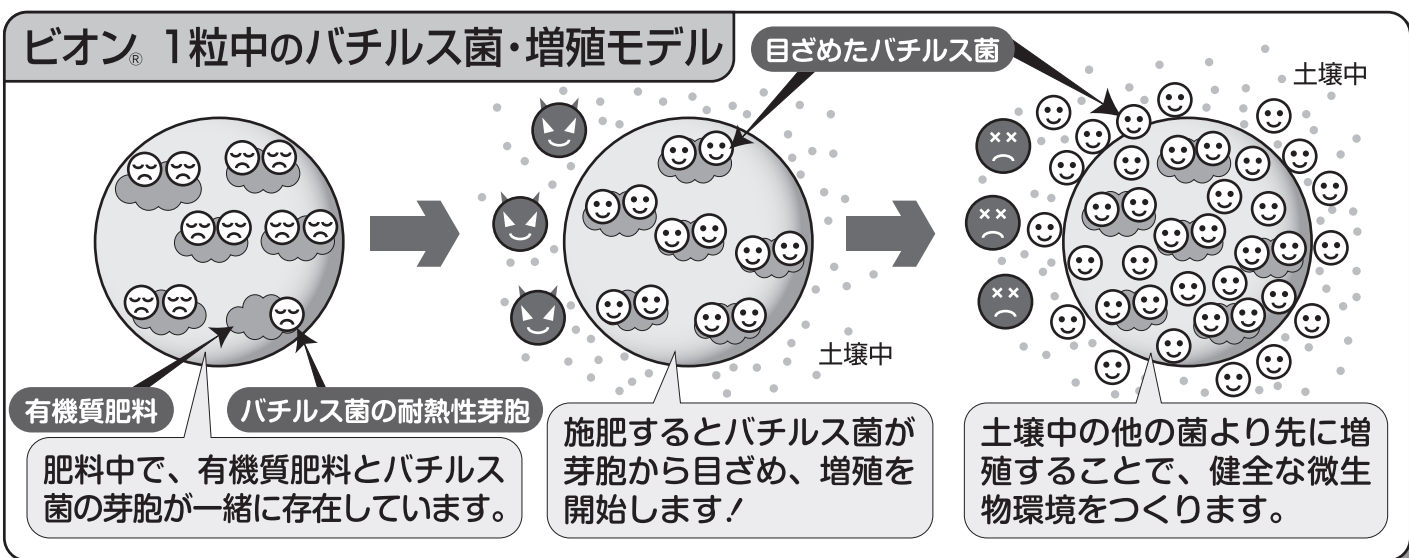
ビオン® 1粒中のバチルス菌・増殖モデル

目ざめたバチルス菌

土壌中

土壌中

有機質肥料

バチルス菌の耐熱性芽胞

肥料中で、有機質肥料とバチルス菌の芽胞が一緒に存在しています。

施肥するとバチルス菌が芽胞から目ざめ、増殖を開始します!

土壌中の他の菌より先に増殖することで、健全な微生物環境をつくります。